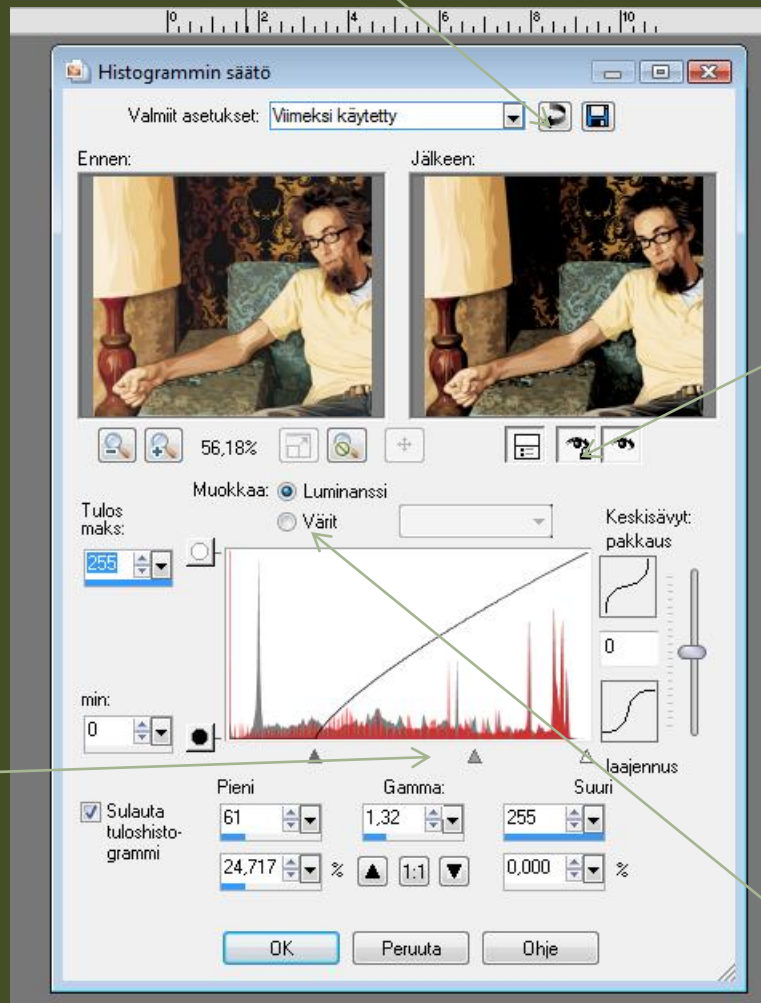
0 2 4 6 8 10

Histogrammin säätö

Valmiit asetukset: Viimeksi käytetty

Ennen:

Jälkeen:

56,18%

Muokkaa: Luminanssi

Värit

Tulos maks:

255

Keskisävyt: pakkaus

0

min:

0

laajennus

Pieni

Gamma:

Suuri

Sulauta tuloshistogrammi

61

1,32

255

24,717

%

1:1

0,000

%

OK

Peruuta

Ohje